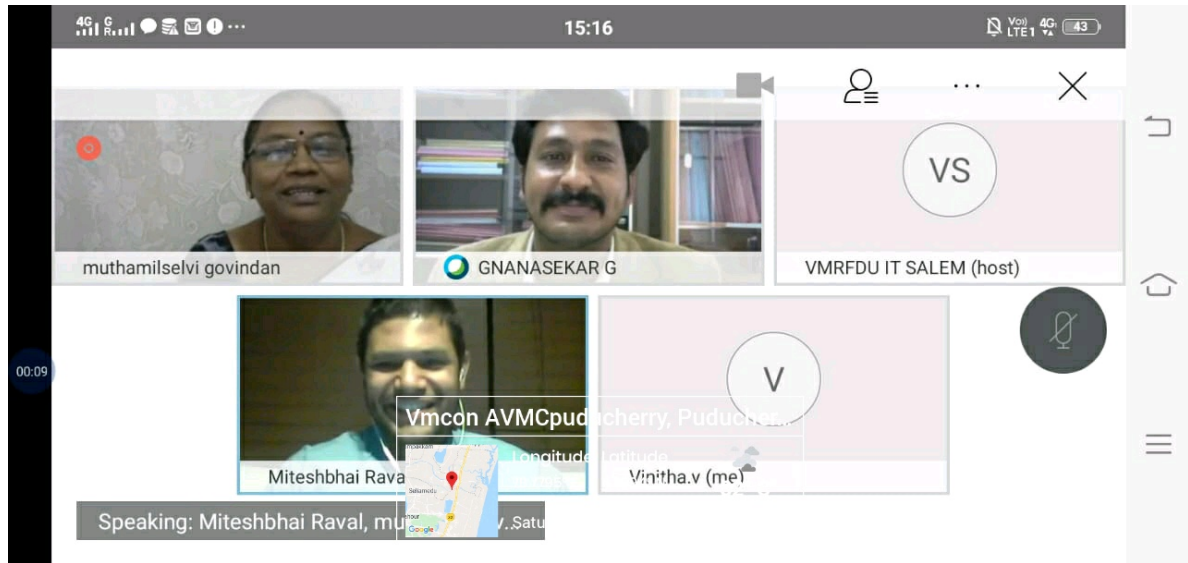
15:16

43

VS

muthamilselvi govindan

GNANASEKAR G

VMRFDU IT SALEM (host)

V

00:09

Vmcon AVMCpuducherry, Puducher...

Longitude Latitude

Miteshbhai Raval

Vinitha.v (me)

Speaking: Miteshbhai Raval, mu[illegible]v..Satu

Google